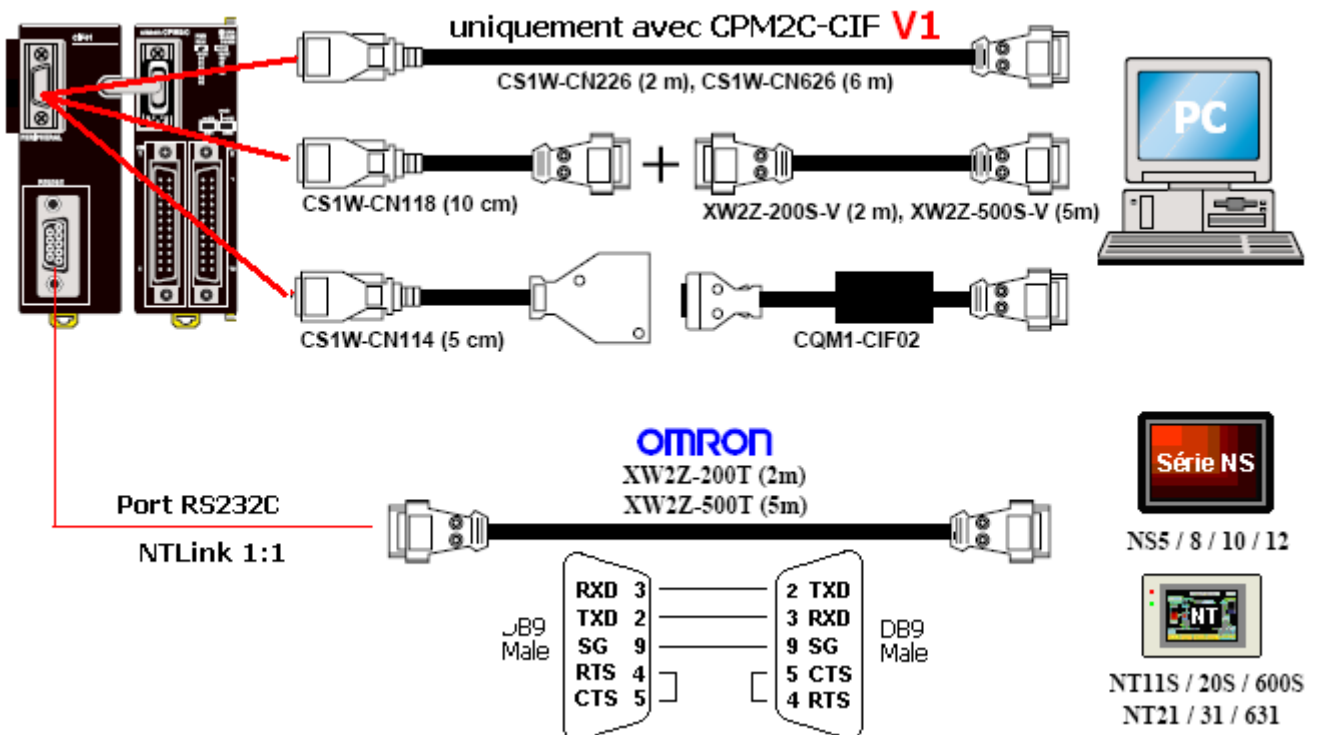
uniquement avec CPM2C-CIF V1

CS1W-CN226 (2 m), CS1W-CN626 (6 m)

PC

CS1W-CN118 (10 cm)

+

XW2Z-200S-V (2 m), XW2Z-500S-V (5m)

CS1W-CN114 (5 cm)

CQM1-CIF02

OMRON

XW2Z-200T (2m)
XW2Z-500T (5m)

Port RS232C

NTLink 1:1

Série NS

NS5 / 8 / 10 / 12

| | | | |
|---|---|---|---|
| RXD | 3 | 2 | TXD |
| TXD | 2 | 3 | RXD |
| SG | 9 | 9 | SG |
| RTS | 4 | 5 | CTS |
| CTS | 5 | 4 | RTS |

DB9 Male

DB9 Male

NT

NT11S / 20S / 600S
NT21 / 31 / 631